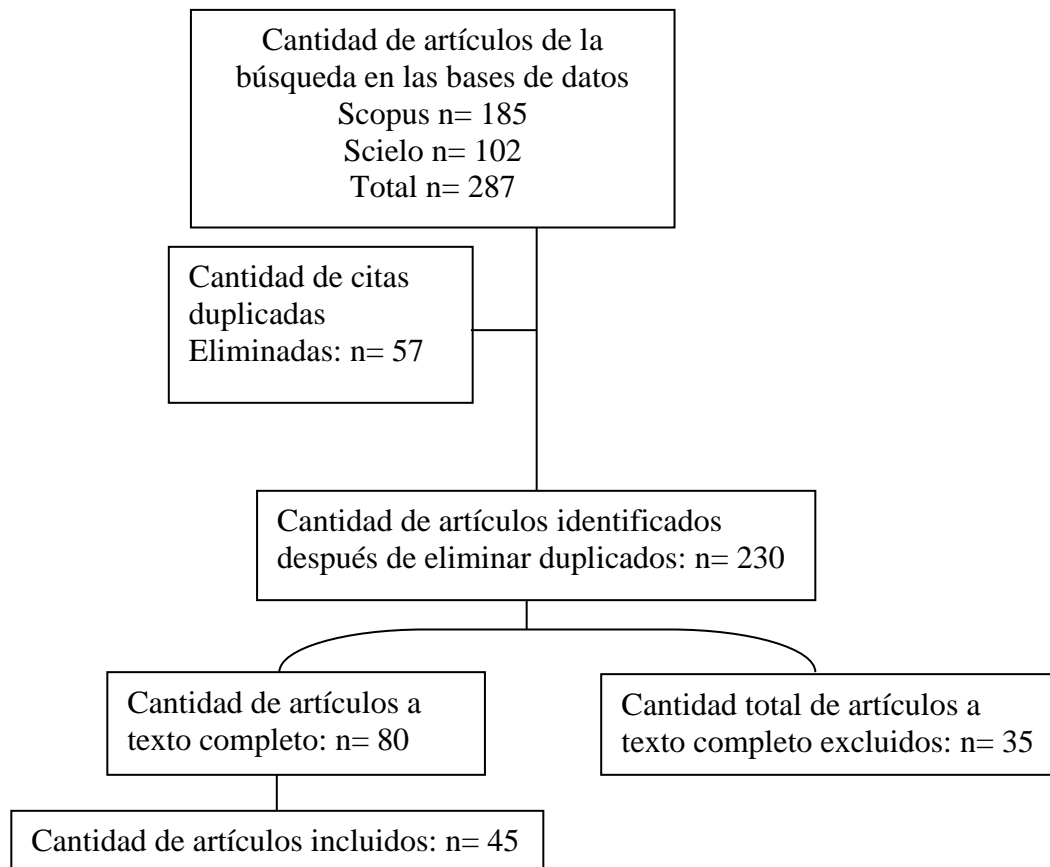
Cantidad de artículos de la búsqueda en las bases de datos
Scopus n= 185
Scielo n= 102
Total n= 287

Cantidad de citas duplicadas
Eliminadas: n= 57

Cantidad de artículos identificados después de eliminar duplicados: n= 230

Cantidad de artículos a texto completo: n= 80

Cantidad total de artículos a texto completo excluidos: n= 35

Cantidad de artículos incluidos: n= 45